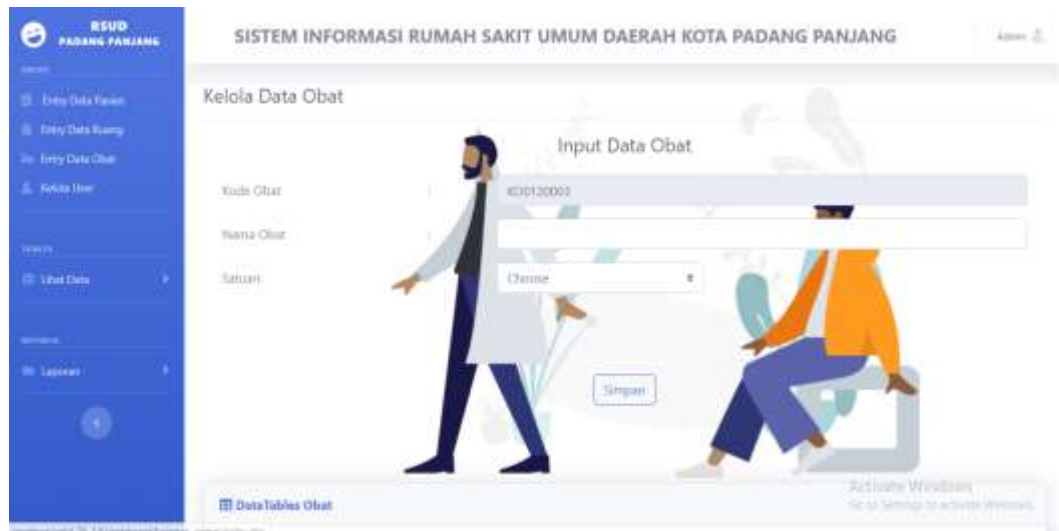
RSUD
PADANG PANJANG

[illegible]

Entry Data Pasien
Entry Data Ruang
Entry Data Obat
Kelola User

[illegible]

Lihat Data

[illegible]

Laporan

SISTEM INFORMASI RUMAH SAKIT UMUM DAERAH KOTA PADANG PANJANG

Admin

Kelola Data Obat

Input Data Obat

Kode Obat : K010120001

Nama Obat :

Satuan : Choose

Simpan

DataTables Obat

Activate Windows
Go to Settings to activate Windows.